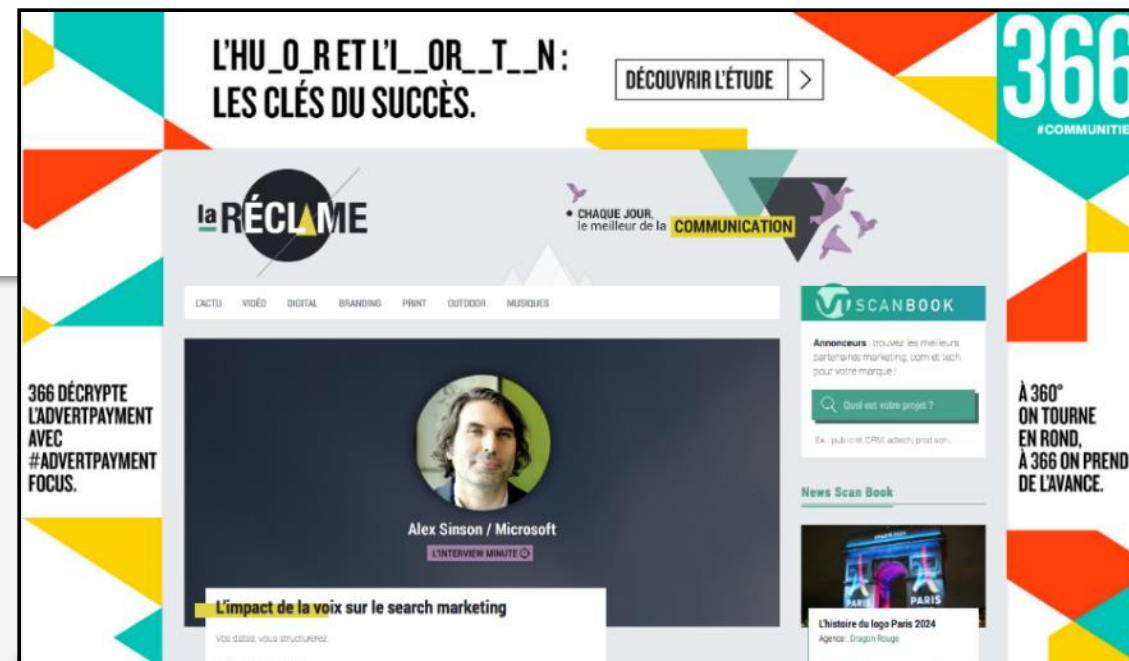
L'HU_O_R ET L'I__OR__T__N :
LES CLÉS DU SUCCÈS.

DÉCOUVRIR L'ÉTUDE >

366
#COMMUNITIE

la RÉCLAME

• CHAQUE JOUR, le meilleur de la COMMUNICATION

L'ACTU VIDÉO DIGITAL BRANDING PRINT OUTDOOR MUSIQUES

SCANBOOK

Annonceurs : trouvez les meilleurs partenaires marketing, com et tech pour votre marque !

Quel est votre projet ?

Ex : pub ciné, CRM, adtech, prod son...

News Scan Book

366 DÉCRYPTE L'ADVERTPAYMENT AVEC #ADVERTPAYMENT FOCUS.

À 360° ON TOURNE EN ROND, À 366 ON PREND DE L'AVANCE.

Alex Sinson / Microsoft
L'INTERVIEW MINUTE

L'impact de la voix sur le search marketing

Vos datas, vous structurerez.

PARIS PARIS

L'histoire du logo Paris 2024
Agence : Dragon Rouge